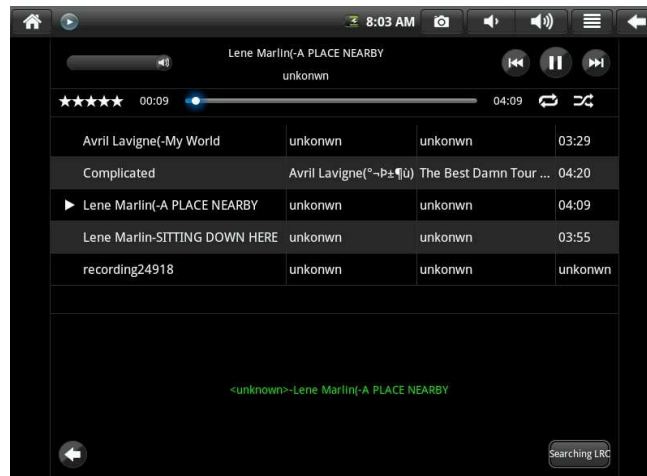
8:03 AM

Lene Marlin(-A PLACE NEARBY
unkonwn

★★★★★ 00:09 04:09

| Avril Lavigne(-My World | unkonwn | unkonwn | 03:29 |
|---|---|---|---|
| Complicated | Avril Lavigne(°¬Þ±¶ü) | The Best Damn Tour ... | 04:20 |
| ▶ Lene Marlin(-A PLACE NEARBY | unkonwn | unkonwn | 04:09 |
| Lene Marlin-SITTING DOWN HERE | unkonwn | unkonwn | 03:55 |
| recording24918 | unkonwn | unkonwn | unkonwn |

<unknown>-Lene Marlin(-A PLACE NEARBY

Searching LRC